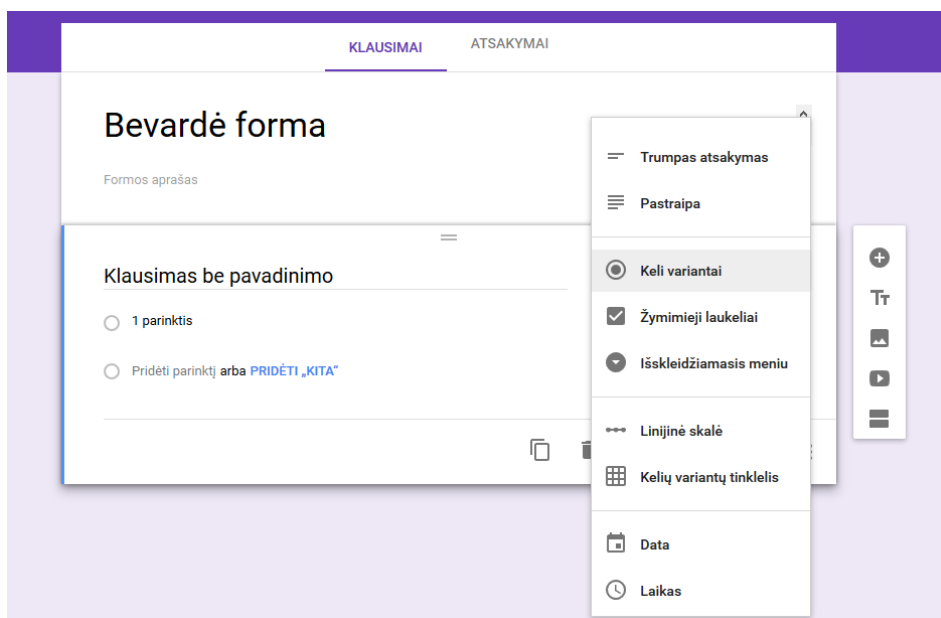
KLAUSIMAI ATSAKYMAI

Bevardė forma

Formos aprašas

Klausimas be pavadinimo

1 parinktis

Pridėti parinktį arba PRIDĖTI „KITA“

Trumpas atsakymas

Pastraipa

Keli variantai

Žymimieji laukeliai

Išskleidžiamasis meniu

Linijinė skalė

Kelių variantų tinklelis

Data

Laikas

Tт